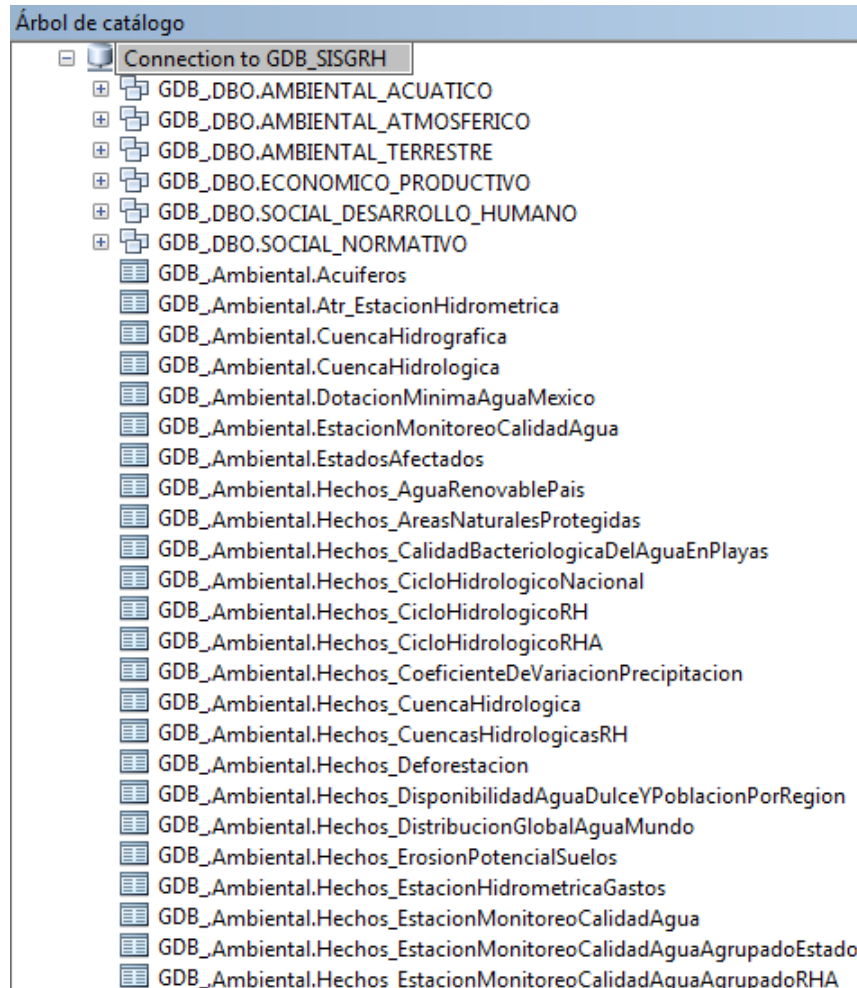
Árbol de catálogo

Connection to GDB_SISGRH
GDB_DBO.AMBIENTAL_ACUATICO
GDB_DBO.AMBIENTAL_ATMOSFERICO
GDB_DBO.AMBIENTAL_TERRESTRE
GDB_DBO.ECONOMICO_PRODUCTIVO
GDB_DBO.SOCIAL_DESARROLLO_HUMANO
GDB_DBO.SOCIAL_NORMATIVO
GDB_Ambiental.Acuiferos
GDB_Ambiental.Atr_EstacionHidrometrica
GDB_Ambiental.CuencaHidrografica
GDB_Ambiental.CuencaHidrologica
GDB_Ambiental.DotacionMinimaAguaMexico
GDB_Ambiental.EstacionMonitoreoCalidadAgua
GDB_Ambiental.EstadosAfectados
GDB_Ambiental.Hechos_AguaRenovablePais
GDB_Ambiental.Hechos_AreasNaturalesProtegidas
GDB_Ambiental.Hechos_CalidadBacteriologicaDelAguaEnPlayas
GDB_Ambiental.Hechos_CicloHidrologicoNacional
GDB_Ambiental.Hechos_CicloHidrologicoRH
GDB_Ambiental.Hechos_CicloHidrologicoRHA
GDB_Ambiental.Hechos_CoeficienteDeVariacionPrecipitacion
GDB_Ambiental.Hechos_CuencaHidrologica
GDB_Ambiental.Hechos_CuencasHidrologicasRH
GDB_Ambiental.Hechos_Deforestacion
GDB_Ambiental.Hechos_DisponibilidadAguaDulceYPoblacionPorRegion
GDB_Ambiental.Hechos_DistribucionGlobalAguaMundo
GDB_Ambiental.Hechos_ErosionPotencialSuelos
GDB_Ambiental.Hechos_EstacionHidrometricaGastos
GDB_Ambiental.Hechos_EstacionMonitoreoCalidadAgua
GDB_Ambiental.Hechos_EstacionMonitoreoCalidadAguaAgrupadoEstado
GDB_Ambiental.Hechos_EstacionMonitoreoCalidadAguaAgrupadoRHA